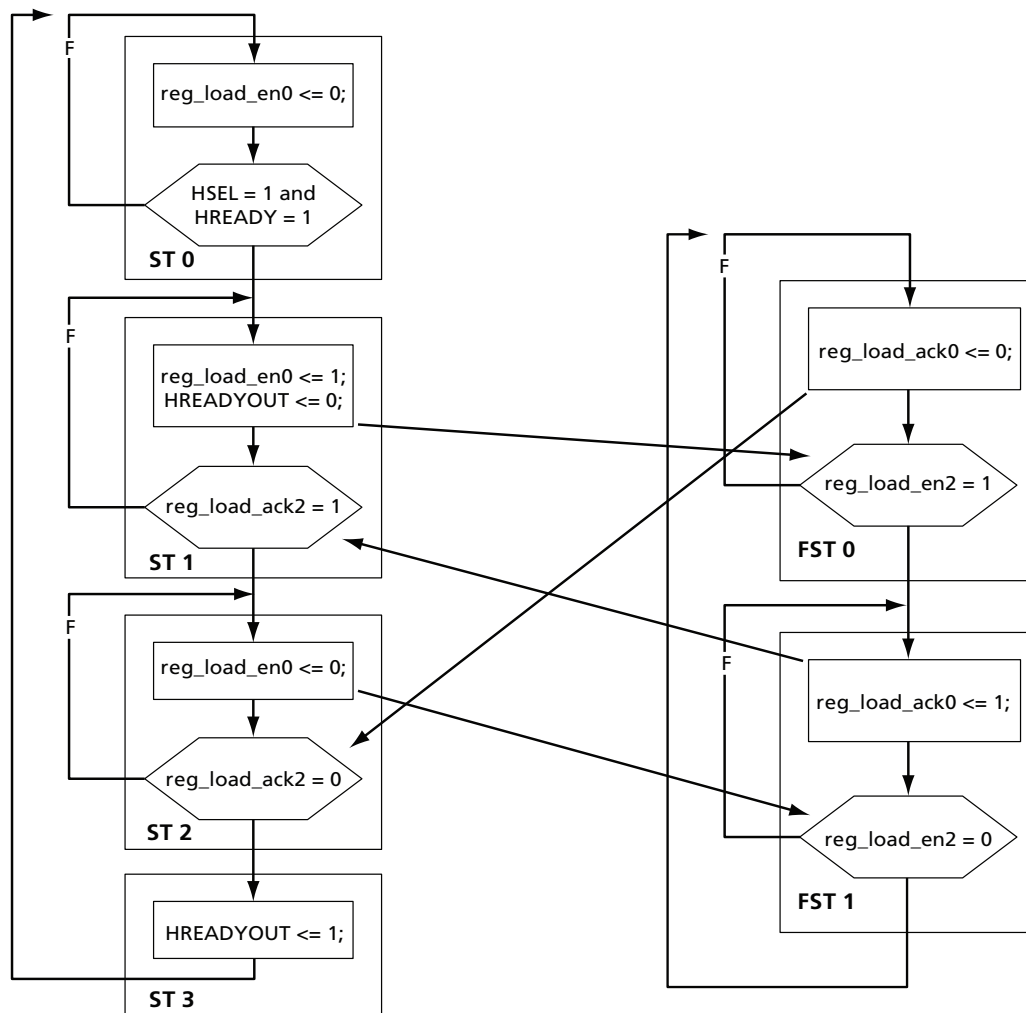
F

reg_load_en0 <= 0;

HSEL = 1 and HREADY = 1

ST 0

F

reg_load_en0 <= 1;
HREADYOUT <= 0;

reg_load_ack2 = 1

ST 1

F

reg_load_en0 <= 0;

reg_load_ack2 = 0

ST 2

HREADYOUT <= 1;

ST 3

F

reg_load_ack0 <= 0;

reg_load_en2 = 1

FST 0

F

reg_load_ack0 <= 1;

reg_load_en2 = 0

FST 1